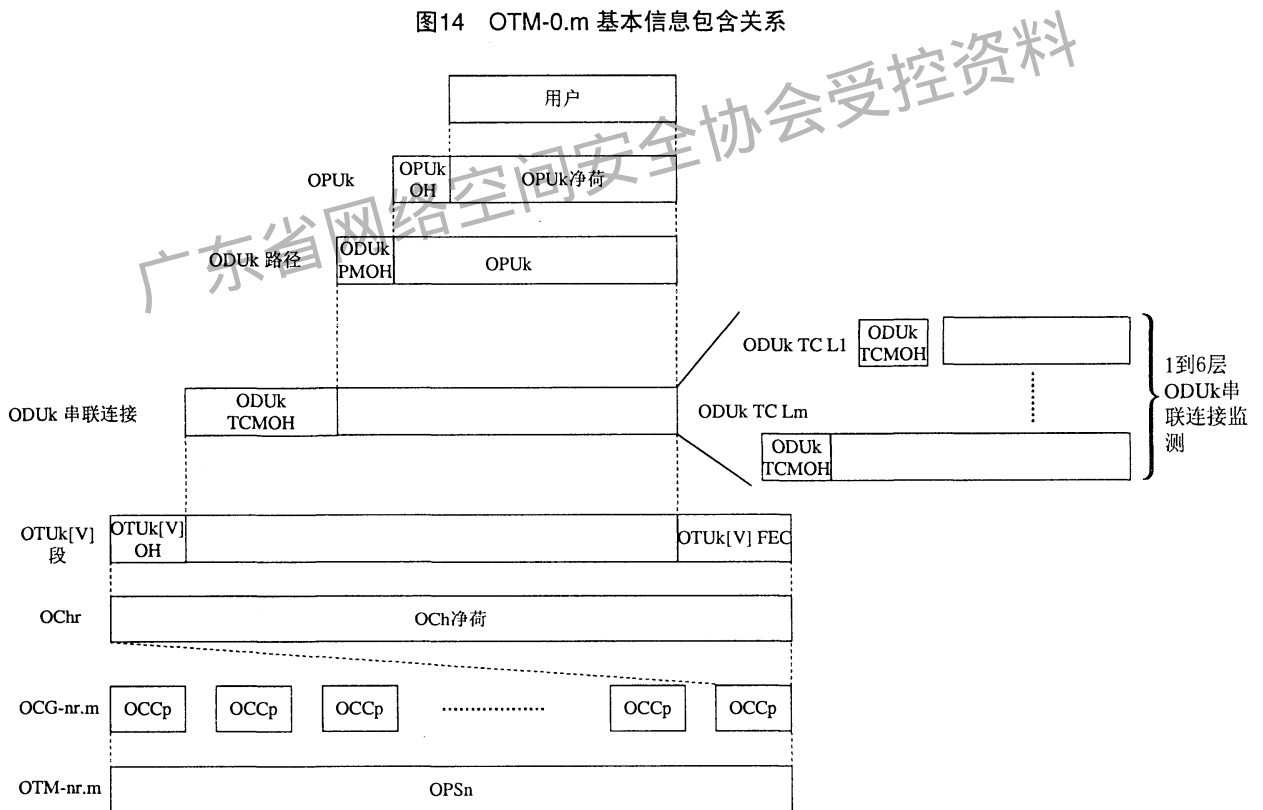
图14 OTM-0.m 基本信息包含关系

广东省网络空间安全协会受控资料

用户

OPUk

OPUk OH

OPUk净荷

ODUk 路径

ODUk PMOH

OPUk

ODUk TC L1

ODUk TCMOH

1到6层 ODUk串联连接监测

ODUk 串联连接

ODUk TCMOH

ODUk TC Lm

ODUk TCMOH

OTUk[V] 段

OTUk[V] OH

OTUk[V] FEC

OChr

OCh净荷

OCG-nr.m

OCCp

OCCp

OCCp

OCCp

OCCp

OTM-nr.m

OPSn